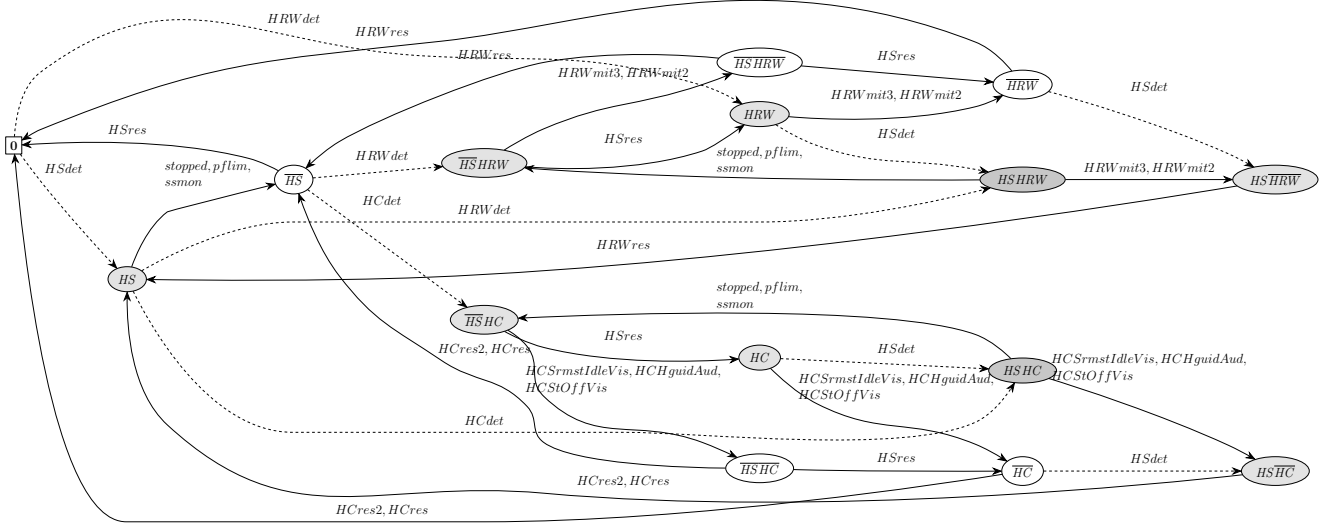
$HRWdet$

$HRWres$

$HRWres$

$\overline{HS}HRW$

$HSres$

$\overline{HRW}$

$HRWmit3, HRWmit2$

$HRW$

$HRWmit3, HRWmit2$

$HSdet$

$\mathbf{0}$

$HSres$

$HSres$

$HSdet$

$HSdet$

$stopped, pflim, ssmon$

$HRWdet$

$stopped, pflim, ssmon$

$\overline{HS}$

$\overline{HS}HRW$

$HSHRW$

$HRWmit3, HRWmit2$

$HS\overline{HRW}$

$HCdet$

$HRWdet$

$HRWres$

$HS$

$stopped, pflim, ssmon$

$\overline{HS}HC$

$HSres$

$HCres2, HCres$

$HC$

$HSdet$

$HCSrmstIdleVis, HCHguidAud, HCStOffVis$

$HSHC$

$HCSrmstIdleVis, HCHguidAud, HCStOffVis$

$HCSrmstIdleVis, HCHguidAud, HCStOffVis$

$HCdet$

$\overline{HSHC}$

$HSres$

$\overline{HC}$

$HSdet$

$HS\overline{HC}$

$HCres2, HCres$

$HCres2, HCres$